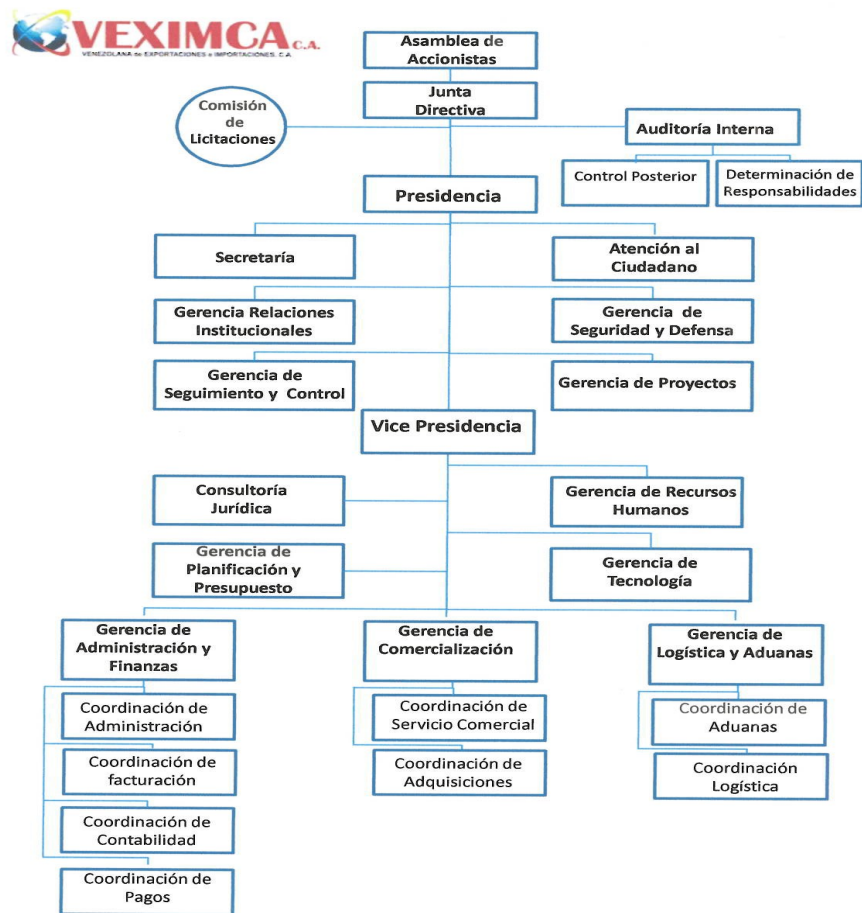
VEXIMCA C.A.
VENEZOLANA de EXPORTACIONES e IMPORTACIONES, C.A.

Asamblea de Accionistas

Junta Directiva

Comisión de Licitaciones

Auditoría Interna

Control Posterior

Determinación de Responsabilidades

Presidencia

Secretaría

Atención al Ciudadano

Gerencia Relaciones Institucionales

Gerencia de Seguridad y Defensa

Gerencia de Seguimiento y Control

Gerencia de Proyectos

Vice Presidencia

Consultoría Jurídica

Gerencia de Recursos Humanos

Gerencia de Planificación y Presupuesto

Gerencia de Tecnología

Gerencia de Administración y Finanzas

Coordinación de Administración

Coordinación de facturación

Coordinación de Contabilidad

Coordinación de Pagos

Gerencia de Comercialización

Coordinación de Servicio Comercial

Coordinación de Adquisiciones

Gerencia de Logística y Aduanas

Coordinación de Aduanas

Coordinación Logística